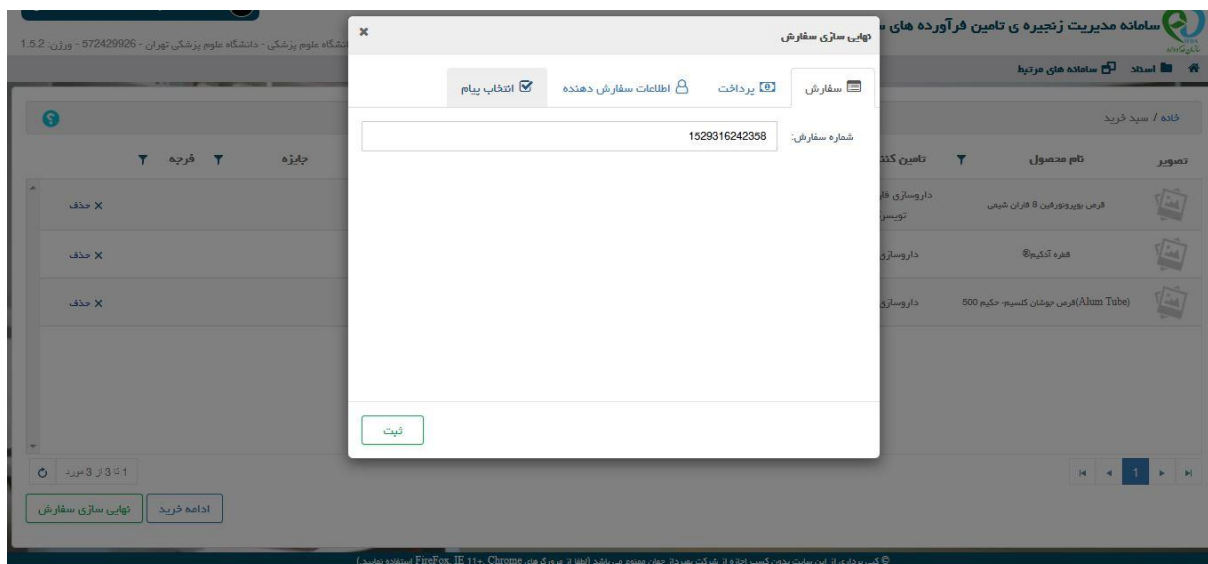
سامانه مدیریت زنجیره ی تامین فرآورده های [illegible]

دانشگاه علوم پزشکی - دانشگاه علوم پزشکی تهران - 572429926 - ورژن- 1.5.2

اسناد سامانه های مرتبط

خانه / سبد خرید

تصویر | نام محصول | تامین کن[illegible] | جایزه | قرعه

قرص بوپرونورفین 8 فاران شیمی | داروسازی فا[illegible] توبسر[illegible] | حذف

قطره آدکیم® | داروساز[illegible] | حذف

(Alum Tube)قرص جوشان کلسیم- حکیم 500 | داروساز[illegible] | حذف

1 تا 3 از 3 مورد

1

ادامه خرید
نهایی سازی سفارش

نهایی سازی سفارش
×

سفارش
پرداخت
اطلاعات سفارش دهنده
انتخاب پیام

شماره سفارش: 1529316242358

ثبت

© کپی برداری از این سایت بدون کسب اجازه از شرکت بهپرداز جهان ممنوع می باشد (لطفا از مرورگر های FireFox, IE 11+, Chrome استفاده نمایید)